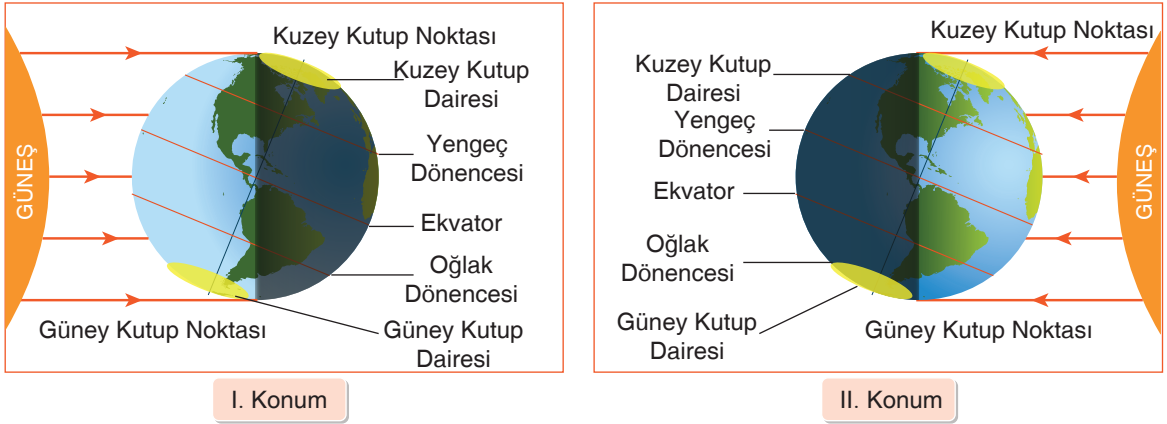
GÜNEŞ

Kuzey Kutup Noktası

Kuzey Kutup Dairesi

Yengeç Dönencesi

Ekvator

Oğlak Dönencesi

Güney Kutup Noktası

Güney Kutup Dairesi

I. Konum

Kuzey Kutup Noktası

Kuzey Kutup Dairesi

Yengeç Dönencesi

Ekvator

Oğlak Dönencesi

Güney Kutup Dairesi

GÜNEŞ

Güney Kutup Noktası

II. Konum